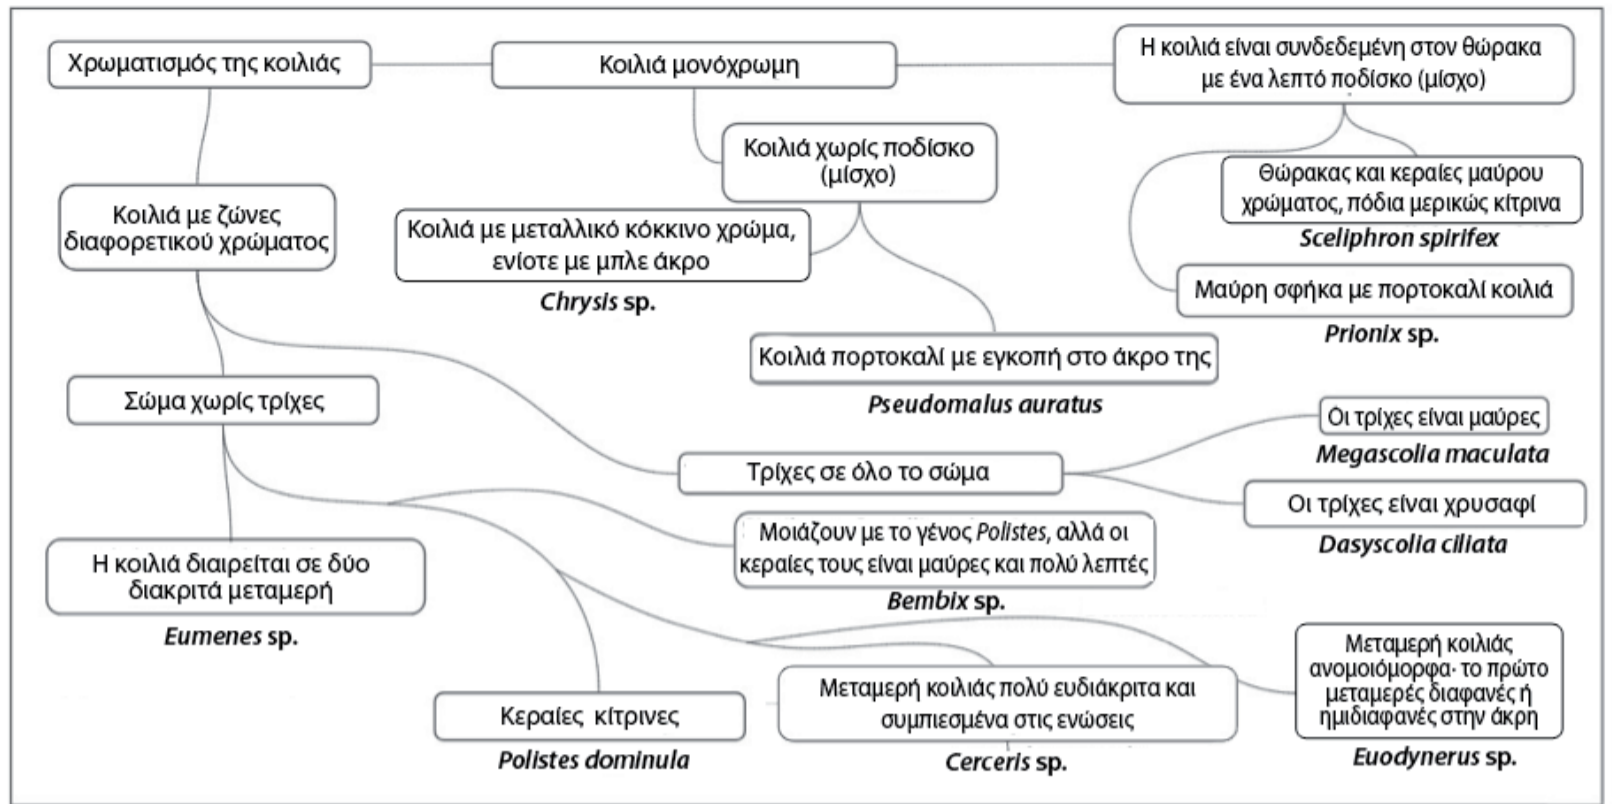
Χρωματισμός της κοιλιάς

Κοιλιά μονόχρωμη

Η κοιλιά είναι συνδεδεμένη στον θώρακα με ένα λεπτό ποδίσκο (μίσχο)

Κοιλιά χωρίς ποδίσκο (μίσχο)

Θώρακας και κεραίες μαύρου χρώματος, πόδια μερικώς κίτρινα

*Sceliphron spirifex*

Κοιλιά με ζώνες διαφορετικού χρώματος

Κοιλιά με μεταλλικό κόκκινο χρώμα, ενίοτε με μπλε άκρο

*Chrysis* sp.

Μαύρη σφήκα με πορτοκαλί κοιλιά

*Prionix* sp.

Κοιλιά πορτοκαλί με εγκοπή στο άκρο της

*Pseudomalus auratus*

Σώμα χωρίς τρίχες

Οι τρίχες είναι μαύρες

*Megascolia maculata*

Τρίχες σε όλο το σώμα

Οι τρίχες είναι χρυσαφί

*Dasyscolia ciliata*

Μοιάζουν με το γένος *Polistes*, αλλά οι κεραίες τους είναι μαύρες και πολύ λεπτές

*Bembix* sp.

Η κοιλιά διαιρείται σε δύο διακριτά μεταμερή

*Eumenes* sp.

Μεταμερή κοιλιάς ανομοιόμορφα· το πρώτο μεταμερές διαφανές ή ημιδιαφανές στην άκρη

Μεταμερή κοιλιάς πολύ ευδιάκριτα και συμπιεσμένα στις ενώσεις

Κεραίες κίτρινες

*Polistes dominula*

*Cerceris* sp.

*Euodynerus* sp.